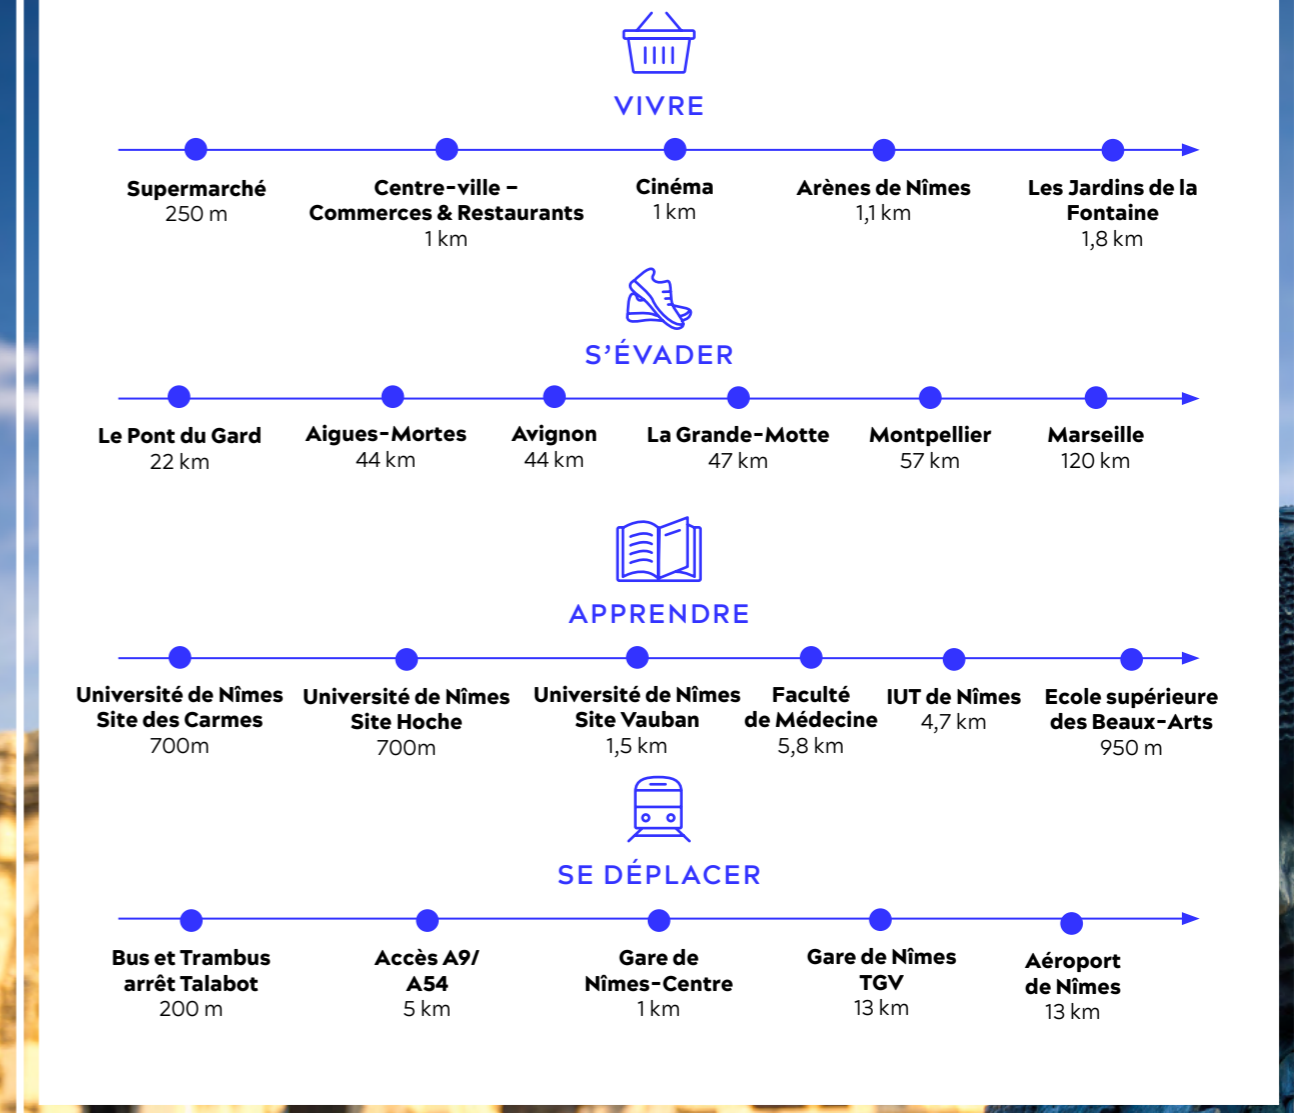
VIVRE

Supermarché
250 m

Centre-ville – Commerces & Restaurants
1 km

Cinéma
1 km

Arènes de Nîmes
1,1 km

Les Jardins de la Fontaine
1,8 km

S'ÉVADER

Le Pont du Gard
22 km

Aigues-Mortes
44 km

Avignon
44 km

La Grande-Motte
47 km

Montpellier
57 km

Marseille
120 km

APPRENDRE

Université de Nîmes Site des Carmes
700m

Université de Nîmes Site Hoche
700m

Université de Nîmes Site Vauban
1,5 km

Faculté de Médecine
5,8 km

IUT de Nîmes
4,7 km

Ecole supérieure des Beaux-Arts
950 m

SE DÉPLACER

Bus et Trambus arrêt Talabot
200 m

Accès A9/ A54
5 km

Gare de Nîmes-Centre
1 km

Gare de Nîmes TGV
13 km

Aéroport de Nîmes
13 km